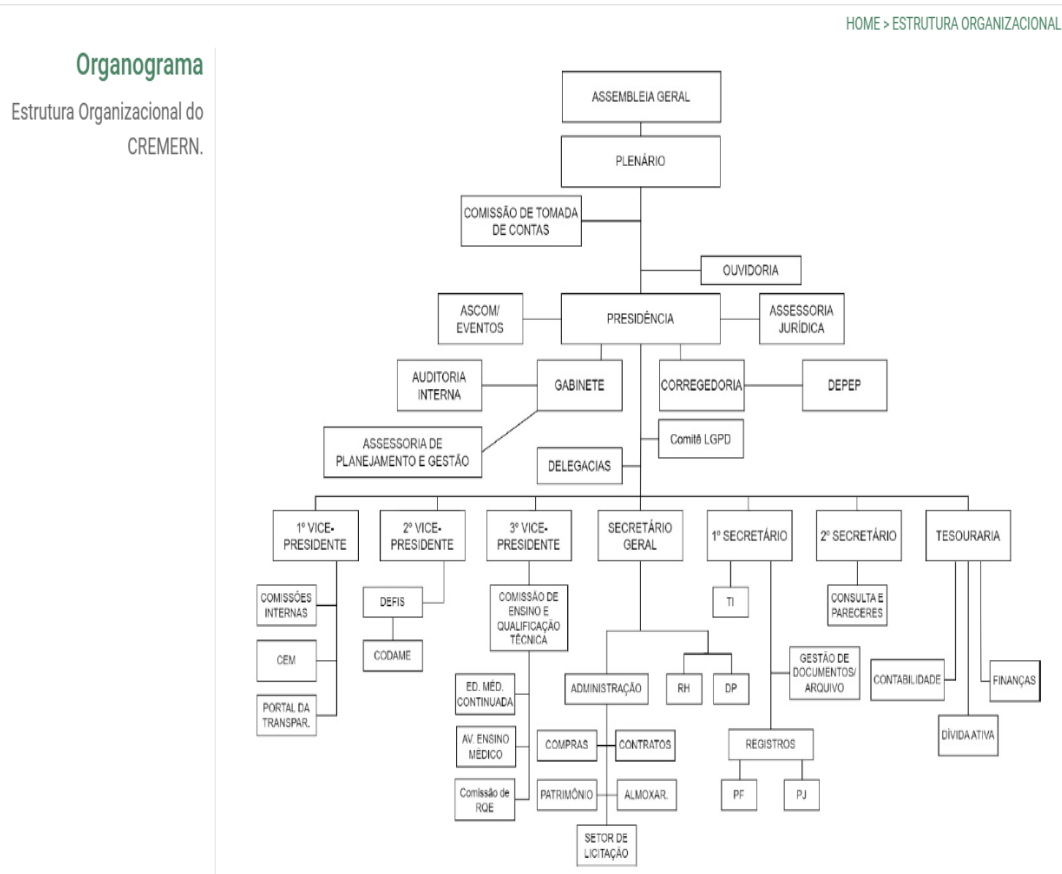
HOME > ESTRUTURA ORGANIZACIONAL

Organograma

Estrutura Organizacional do CREMERN.

ASSEMBLEIA GERAL

PLENÁRIO

COMISSÃO DE TOMADA DE CONTAS

OUVIDORIA

ASCOM/ EVENTOS

PRESIDÊNCIA

ASSESSORIA JURÍDICA

AUDITORIA INTERNA

GABINETE

CORREGEDORIA

DEPEP

ASSESSORIA DE PLANEJAMENTO E GESTÃO

Comitê LGPD

DELEGACIAS

1º VICE-PRESIDENTE

2º VICE-PRESIDENTE

3º VICE-PRESIDENTE

SECRETÁRIO GERAL

1º SECRETÁRIO

2º SECRETÁRIO

TESOURARIA

COMISSÕES INTERNAS

CEM

PORTAL DA TRANSPAR.

DEFIS

CODAME

COMISSÃO DE ENSINO E QUALIFICAÇÃO TÉCNICA

ED. MÉD. CONTINUADA

AV. ENSINO MÉDICO

Comissão de RQE

ADMINISTRAÇÃO

RH

DP

COMPRAS

CONTRATOS

PATRIMÔNIO

ALMOXAR.

SETOR DE LICITAÇÃO

TI

GESTÃO DE DOCUMENTOS/ ARQUIVO

REGISTROS

PF

PJ

CONSULTA E PARECERES

CONTABILIDADE

FINANÇAS

DÍVIDA ATIVA